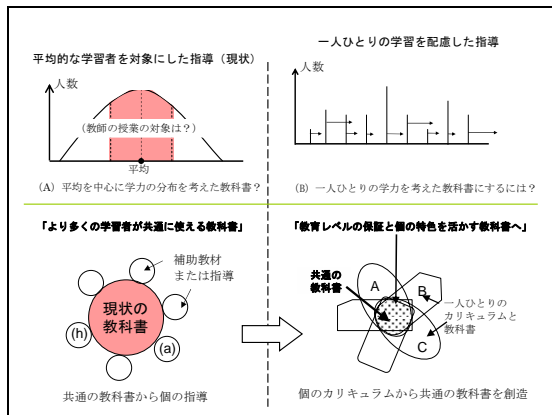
平均的な学習者を対象にした指導（現状）

人数

（教師の授業の対象は？）

平均

(A) 平均を中心に学力の分布を考えた教科書？

一人ひとりの学習を配慮した指導

人数

(B) 一人ひとりの学力を考えた教科書にするには？

「より多くの学習者が共通に使える教科書」

補助教材または指導

現状の教科書

(h)

(a)

共通の教科書から個の指導

「教育レベルの保証と個の特色を活かす教科書へ」

共通の教科書

A

B

C

一人ひとりのカリキュラムと教科書

個のカリキュラムから共通の教科書を創造